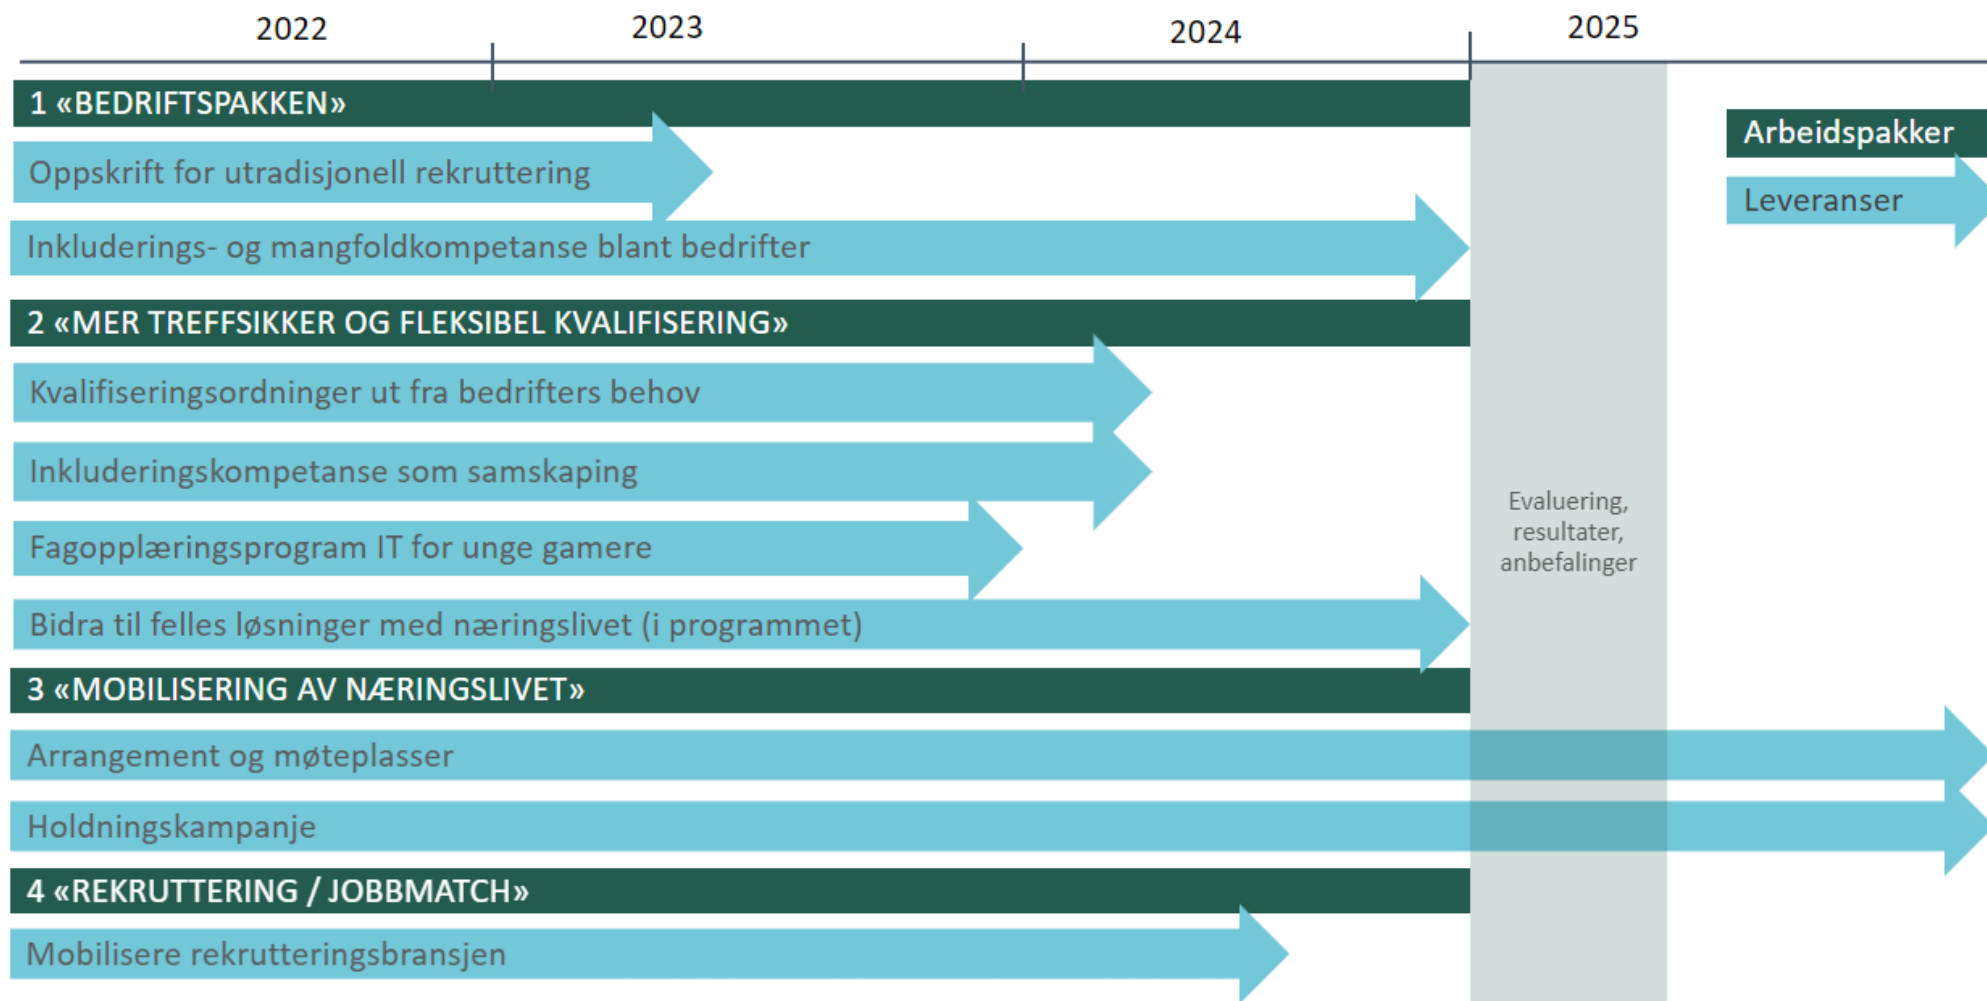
2022
2023
2024
2025

1 «BEDRIFTSPAKKEN»

Oppskrift for utradisjonell rekruttering

Inkluderings- og mangfoldkompetanse blant bedrifter

2 «MER TREFFSIKKER OG FLEKSIBEL KVALIFISERING»

Kvalifiseringsordninger ut fra bedrifters behov

Inkluderingskompetanse som samskaping

Fagopplæringsprogram IT for unge gamere

Bidra til felles løsninger med næringslivet (i programmet)

3 «MOBILISERING AV NÆRINGSLIVET»

Arrangement og møteplasser

Holdningskampanje

4 «REKRUTTERING / JOBBMATCH»

Mobilisere rekrutteringsbransjen

Evaluering, resultater, anbefalinger

Arbeidspakker

Leveranser